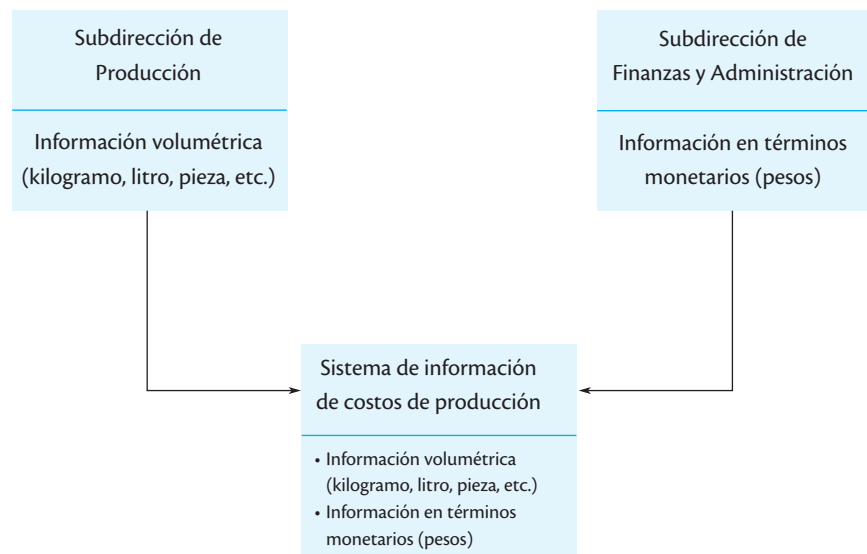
Subdirección de Producción

Información volumétrica (kilogramo, litro, pieza, etc.)

Subdirección de Finanzas y Administración

Información en términos monetarios (pesos)

Sistema de información de costos de producción

• Información volumétrica (kilogramo, litro, pieza, etc.)
• Información en términos monetarios (pesos)